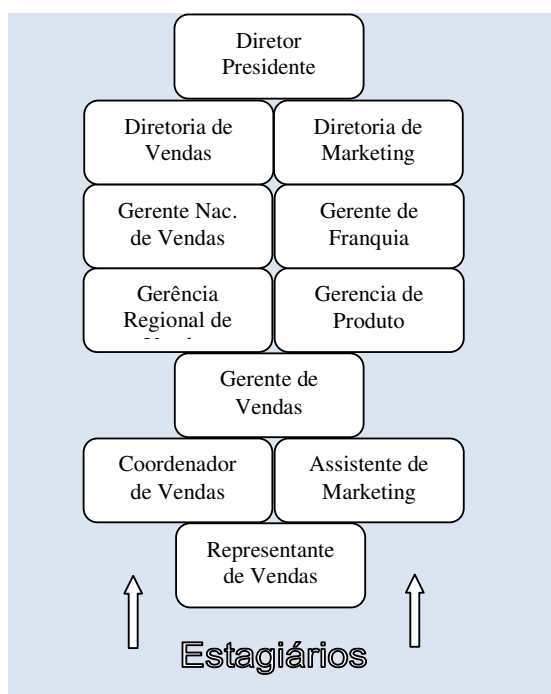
Diretor Presidente

Diretoria de Vendas

Diretoria de Marketing

Gerente Nac. de Vendas

Gerente de Franquia

Gerência Regional de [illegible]

Gerencia de Produto

Gerente de Vendas

Coordenador de Vendas

Assistente de Marketing

Representante de Vendas

Estagiários